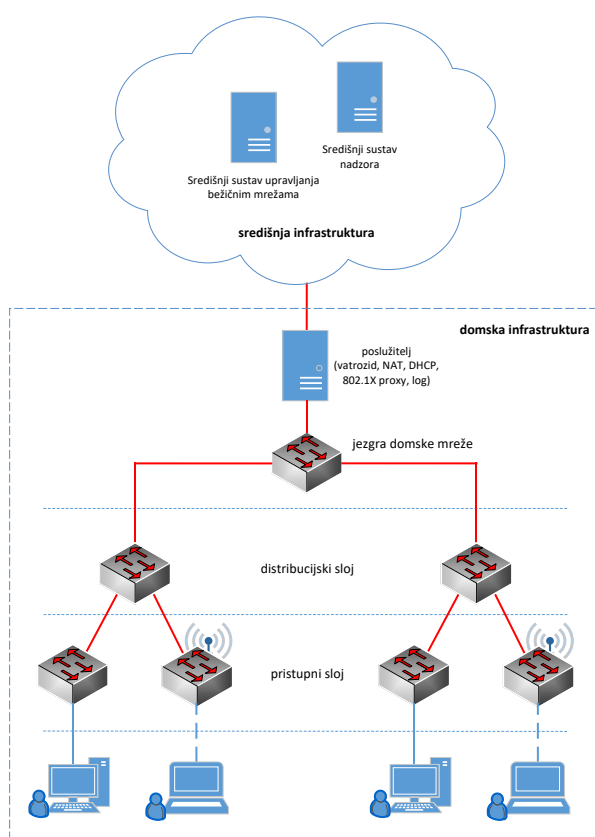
Središnji sustav nadzora

Središnji sustav upravljanja bežičnim mrežama

središnja infrastruktura

domska infrastruktura

poslužitelj
(vatrozid, NAT, DHCP, 802.1X proxy, log)

jezgra domske mreže

distribucijski sloj

pristupni sloj